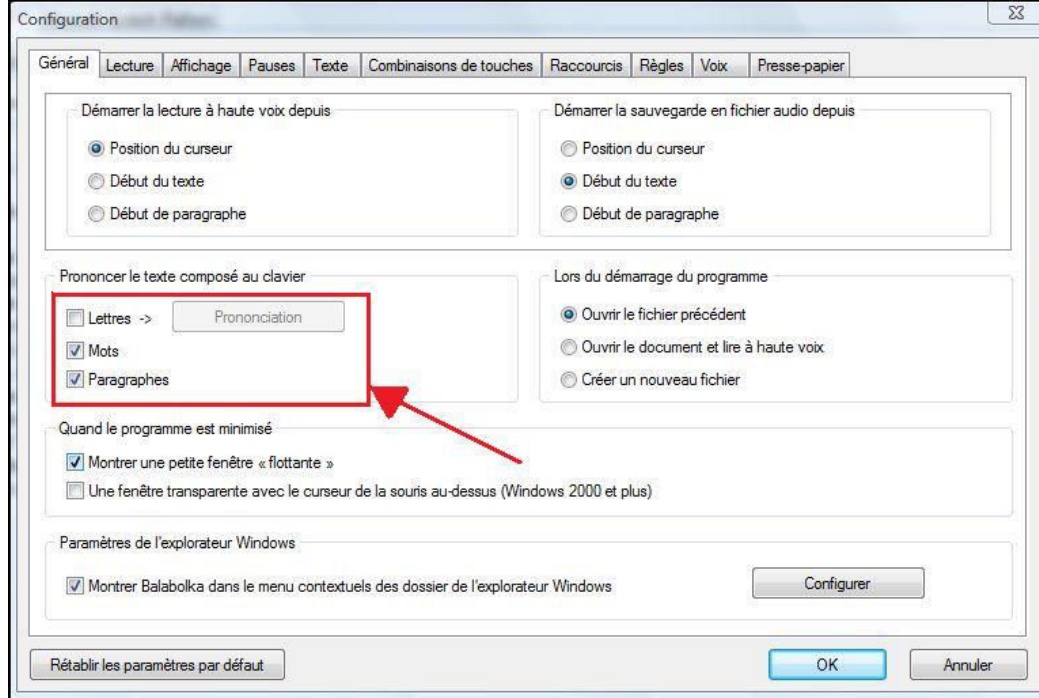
Configuration

Général | Lecture | Affichage | Pauses | Texte | Combinaisons de touches | Raccourcis | Règles | Voix | Presse-papier

Démarrer la lecture à haute voix depuis
Position du curseur
Début du texte
Début de paragraphe

Démarrer la sauvegarde en fichier audio depuis
Position du curseur
Début du texte
Début de paragraphe

Prononcer le texte composé au clavier
Lettres ->
Prononciation
Mots
Paragraphes

Lors du démarrage du programme
Ouvrir le fichier précédent
Ouvrir le document et lire à haute voix
Créer un nouveau fichier

Quand le programme est minimisé
Montrer une petite fenêtre « flottante »
Une fenêtre transparente avec le curseur de la souris au-dessus (Windows 2000 et plus)

Paramètres de l'explorateur Windows
Montrer Balabolka dans le menu contextuels des dossier de l'explorateur Windows
Configurer

Rétablir les paramètres par défaut
OK
Annuler